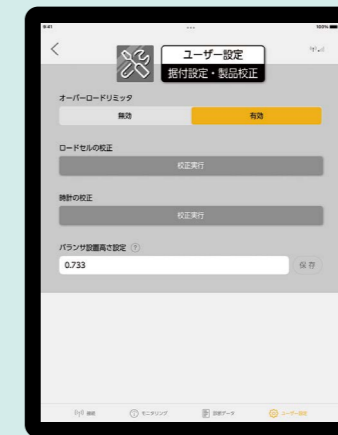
9:41

100%

<

ユーザー設定
据付設定・製品校正

オーバーロードリミッタ

無効

有効

ロードセルの校正

校正実行

時計の校正

校正実行

バランサ設置高さ設定 ?

0.733

保存

機能

モニタリング

診断データ

ユーザー設定